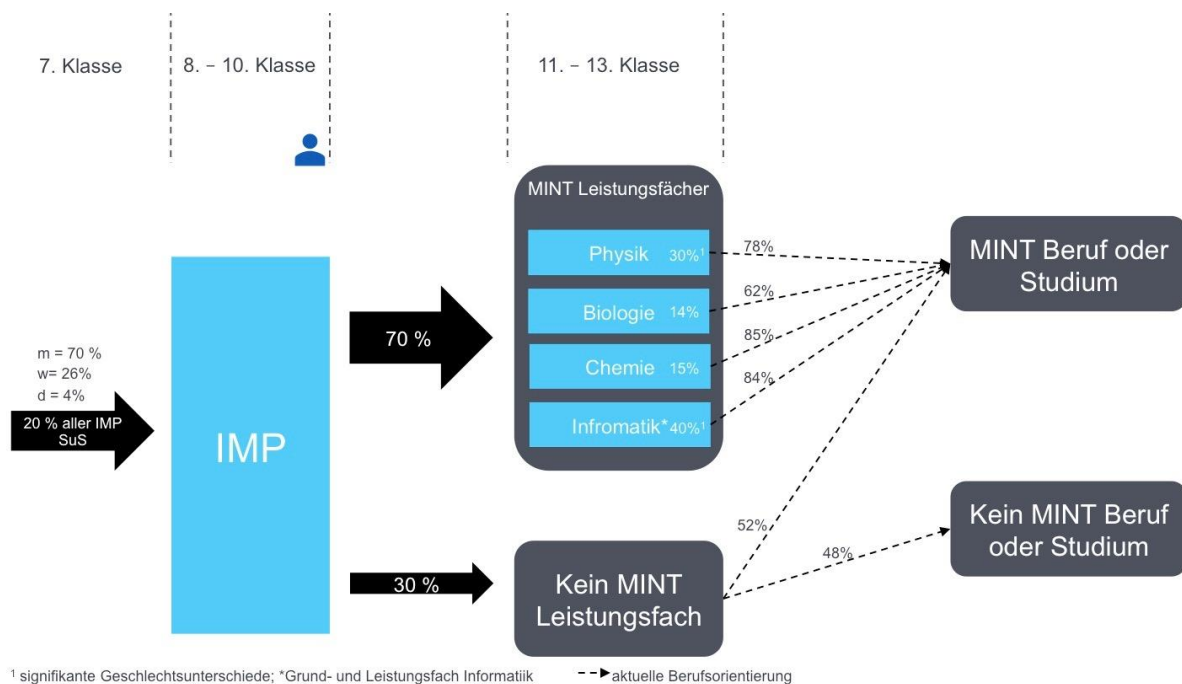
7. Klasse

8. – 10. Klasse

11. – 13. Klasse

MINT Leistungsfächer

Physik $30\%^1$

Biologie 14%

Chemie 15%

Infromatik* $40\%^1$

78%

62%

85%

84%

MINT Beruf oder Studium

m = 70 %
w= 26%
d = 4%

20 % aller IMP SuS

IMP

70 %

30 %

Kein MINT Leistungsfach

52%

48%

Kein MINT Beruf oder Studium

$^1$ signifikante Geschlechtsunterschiede; *Grund- und Leistungsfach Informatiik

aktuelle Berufsorientierung